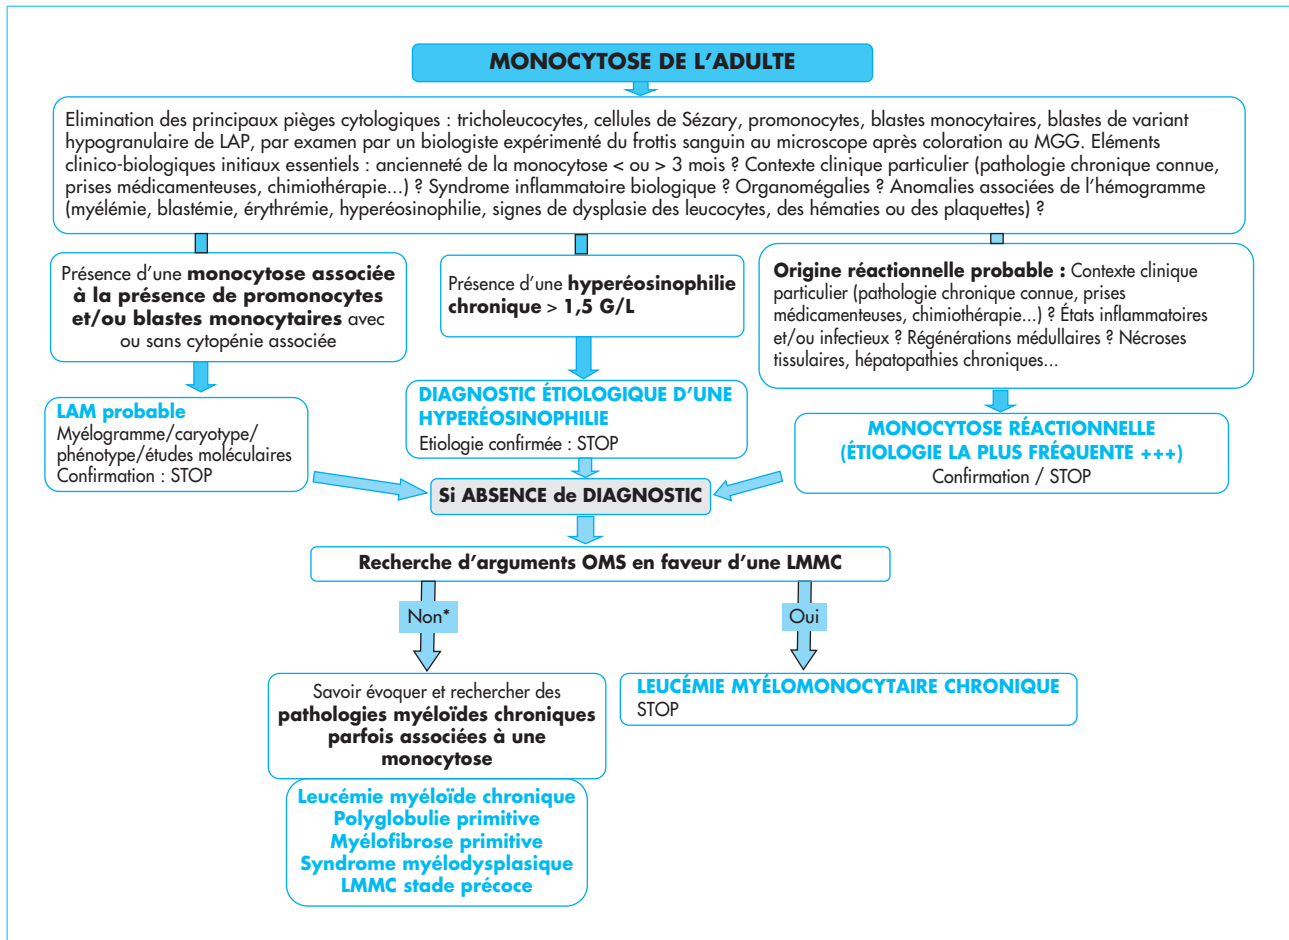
MONOCYTOSE DE L'ADULTE

Elimination des principaux pièges cytologiques : tricholeucocytes, cellules de Sézary, promonocytes, blastes monocytaires, blastes de variant hypogranulaire de LAP, par examen par un biologiste expérimenté du frottis sanguin au microscope après coloration au MGG. Eléments clinico-biologiques initiaux essentiels : ancienneté de la monocytose < ou > 3 mois ? Contexte clinique particulier (pathologie chronique connue, prises médicamenteuses, chimiothérapie...) ? Syndrome inflammatoire biologique ? Organomégalies ? Anomalies associées de l'hémogramme (myélémie, blastémie, érythrémie, hyperéosinophilie, signes de dysplasie des leucocytes, des hématies ou des plaquettes) ?

Présence d'une monocytose associée à la présence de promonocytes et/ou blastes monocytaires avec ou sans cytopénie associée

LAM probable
Myélogramme/caryotype/phénotype/études moléculaires
Confirmation : STOP

Présence d'une hyperéosinophilie chronique > 1,5 G/L

DIAGNOSTIC ÉTIOLOGIQUE D'UNE HYPERÉOSINOPHILIE
Etiologie confirmée : STOP

Origine réactionnelle probable : Contexte clinique particulier (pathologie chronique connue, prises médicamenteuses, chimiothérapie...) ? États inflammatoires et/ou infectieux ? Régénérations médullaires ? Nécroses tissulaires, hépatopathies chroniques...

MONOCYTOSE RÉACTIONNELLE (ÉTIOLOGIE LA PLUS FRÉQUENTE +++)
Confirmation / STOP

Si ABSENCE de DIAGNOSTIC

Recherche d'arguments OMS en faveur d'une LMMC

Non*

Oui

Savoir évoquer et rechercher des pathologies myéloïdes chroniques parfois associées à une monocytose

Leucémie myéloïde chronique
Polyglobulie primitive
Myélofibrose primitive
Syndrome myélodysplasique
LMMC stade précoce

LEUCÉMIE MYÉLOMONOCYTAIRE CHRONIQUE
STOP